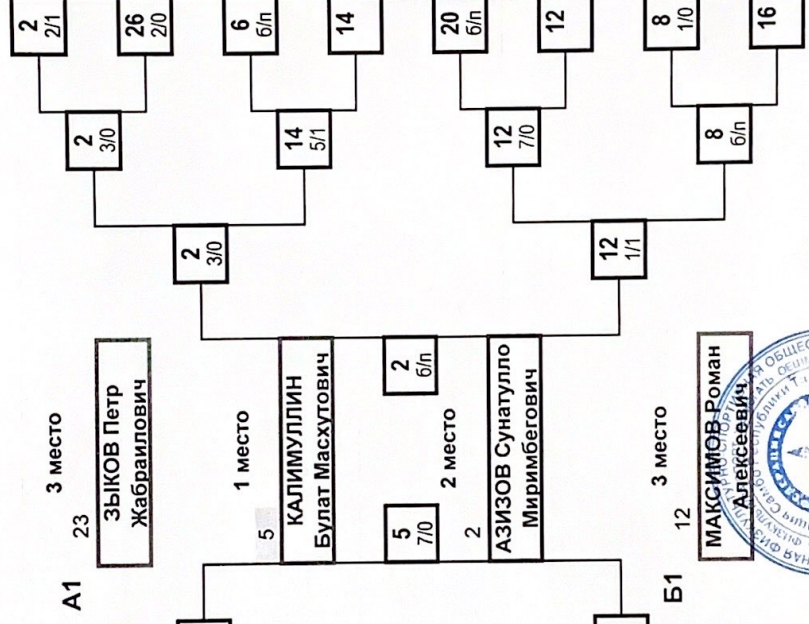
А1

23

3 место

ЗЫКОВ Петр Жабраилович

5

1 место

КАЛИМУЛЛИН Булат Масхутович

5
7/0

2
б/п

2

2 место

АЗИЗОВ Сунатулло Миримбегович

Б1

12

3 место

МАКСИМОВ Роман Алексеевич

2
2/1

26
2/0

6
б/п

14

20
б/п

12

8
1/0

16

2
3/0

14
5/1

12
7/0

8
б/п

2
3/0

12
1/1